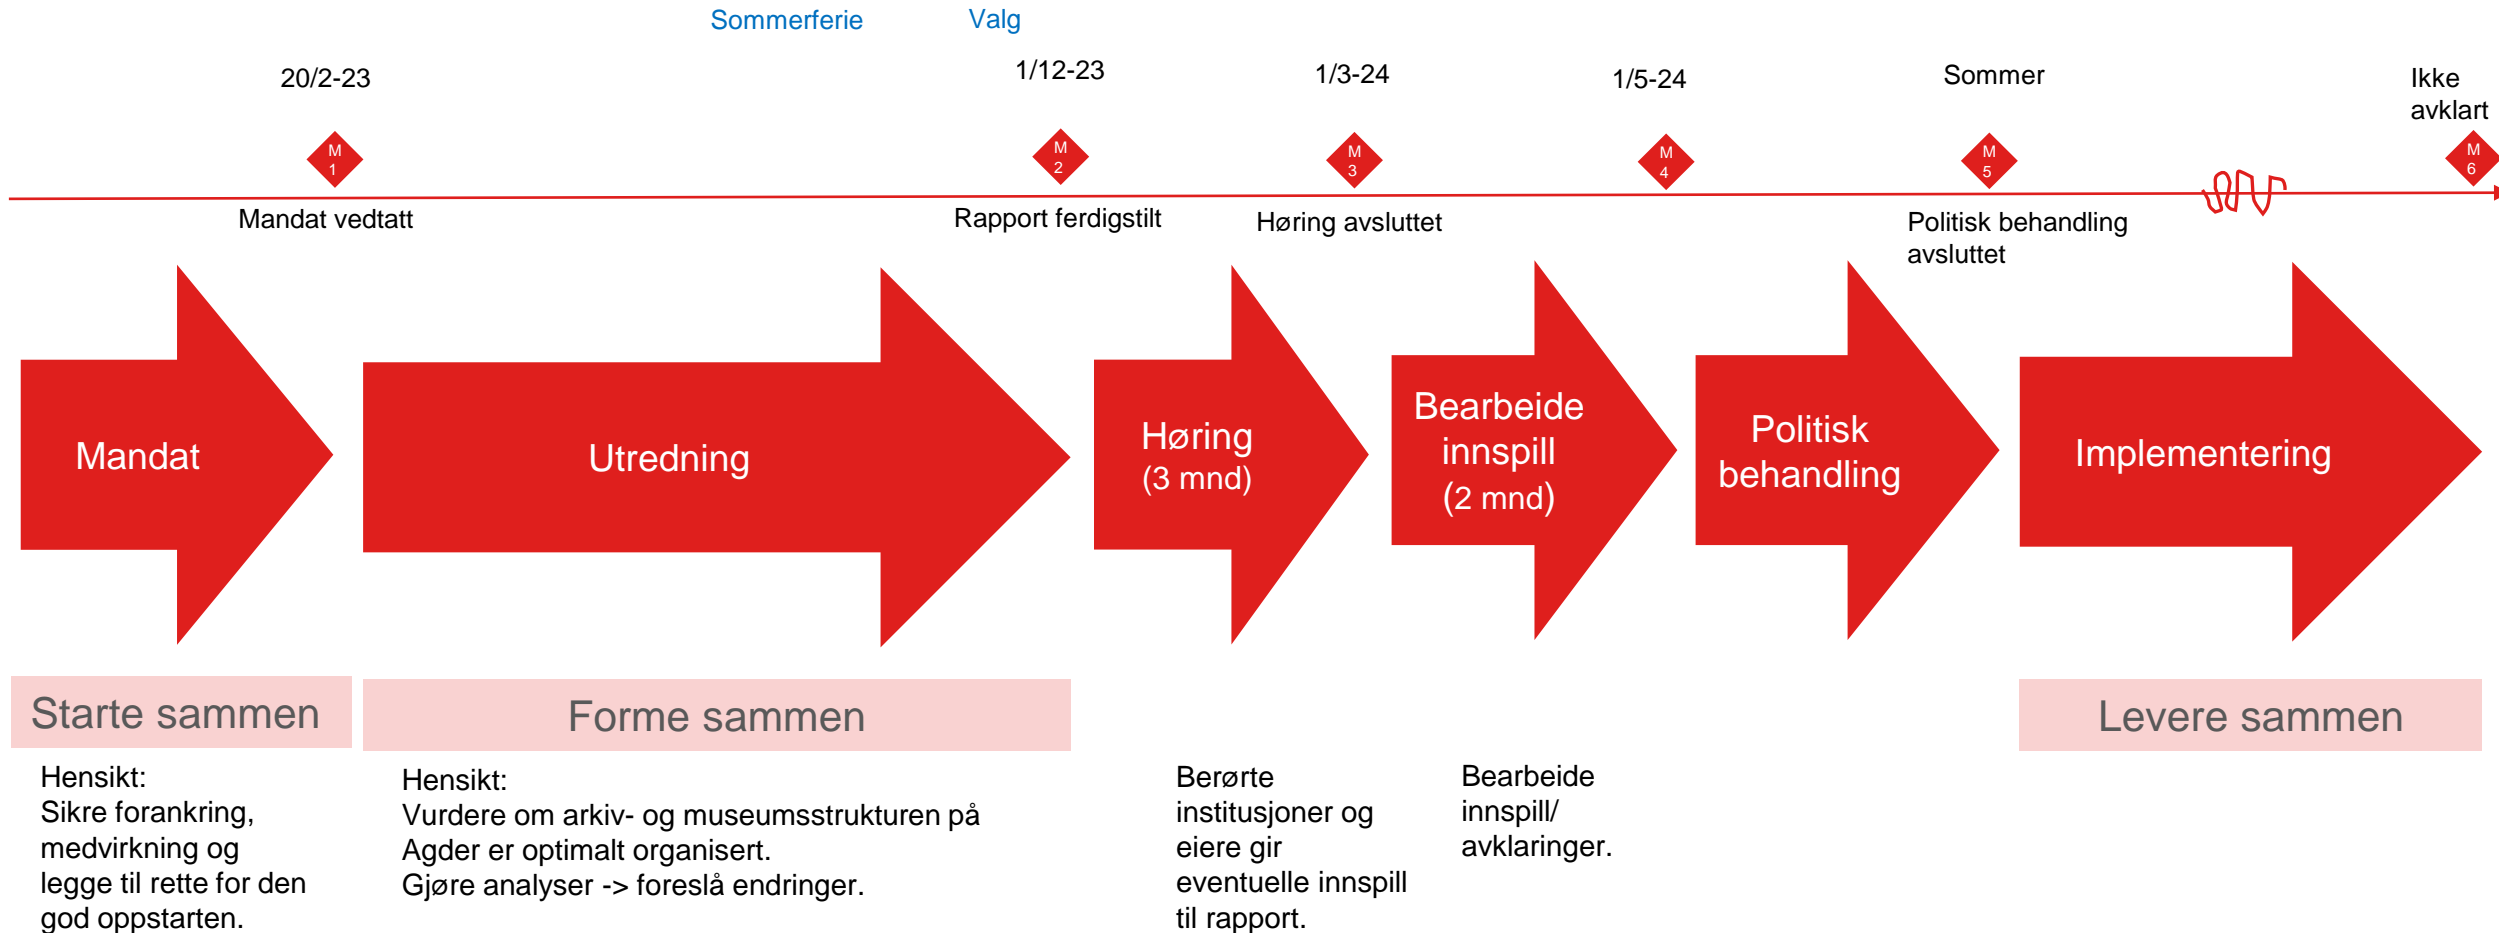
Sommerferie Valg

20/2-23

M 1

Mandat vedtatt

1/12-23

M 2

Rapport ferdigstilt

1/3-24

M 3

Høring avsluttet

1/5-24

M 4

Sommer

M 5

Politisk behandling avsluttet

Ikke avklart

M 6

Mandat

Utredning

Høring (3 mnd)

Bearbeide innspill (2 mnd)

Politisk behandling

Implementering

Starte sammen

Forme sammen

Levere sammen

Hensikt:
Sikre forankring, medvirkning og legge til rette for den god oppstarten.

Hensikt:
Vurdere om arkiv- og museumsstrukturen på Agder er optimalt organisert.
Gjøre analyser -> foreslå endringer.

Berørte institusjoner og eiere gir eventuelle innspill til rapport.

Bearbeide innspill/ avklaringer.